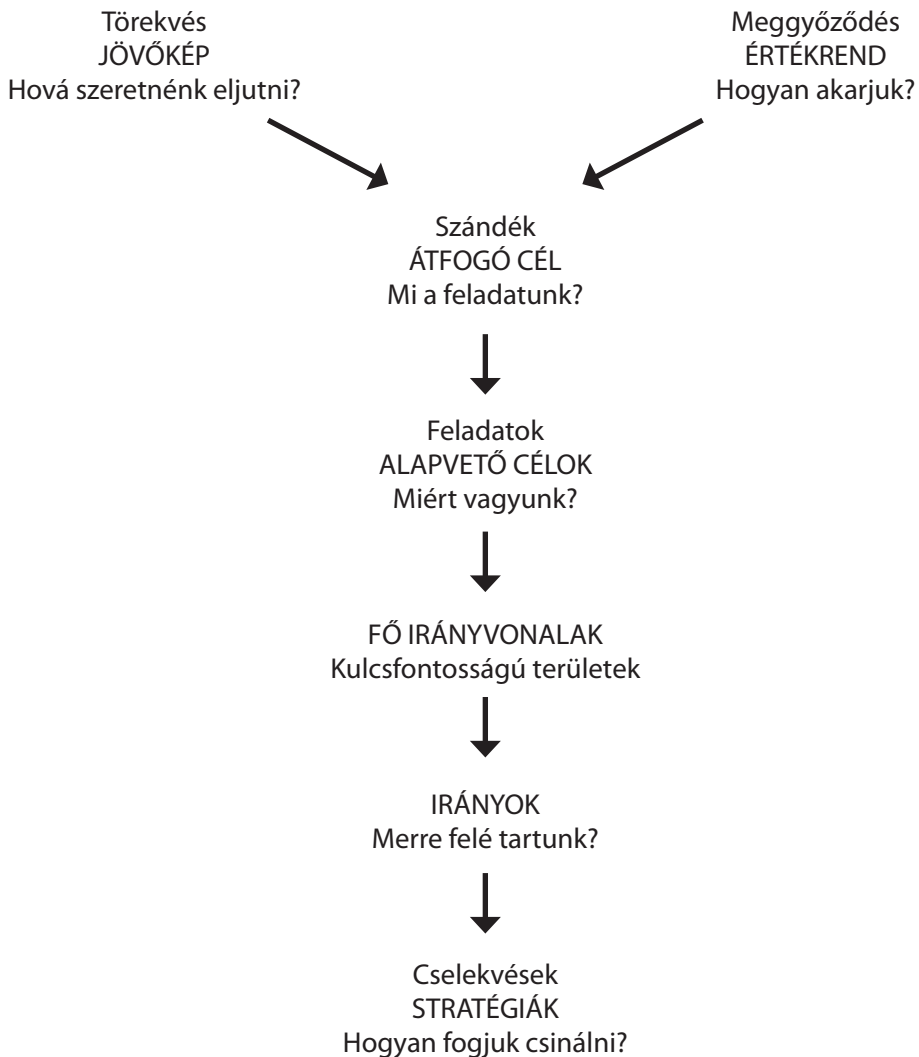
Törekvés
JÖVŐKÉP
Hová szeretnénk eljutni?

Meggyőződés
ÉRTÉKREND
Hogyan akarjuk?

Szándék
ÁTFOGÓ CÉL
Mi a feladatunk?

Feladatok
ALAPVETŐ CÉLOK
Miért vagyunk?

FŐ IRÁNYVONALAK
Kulcsfontosságú területek

IRÁNYOK
Merre felé tartunk?

Cselekvések
STRATÉGIÁK
Hogyan fogjuk csinálni?